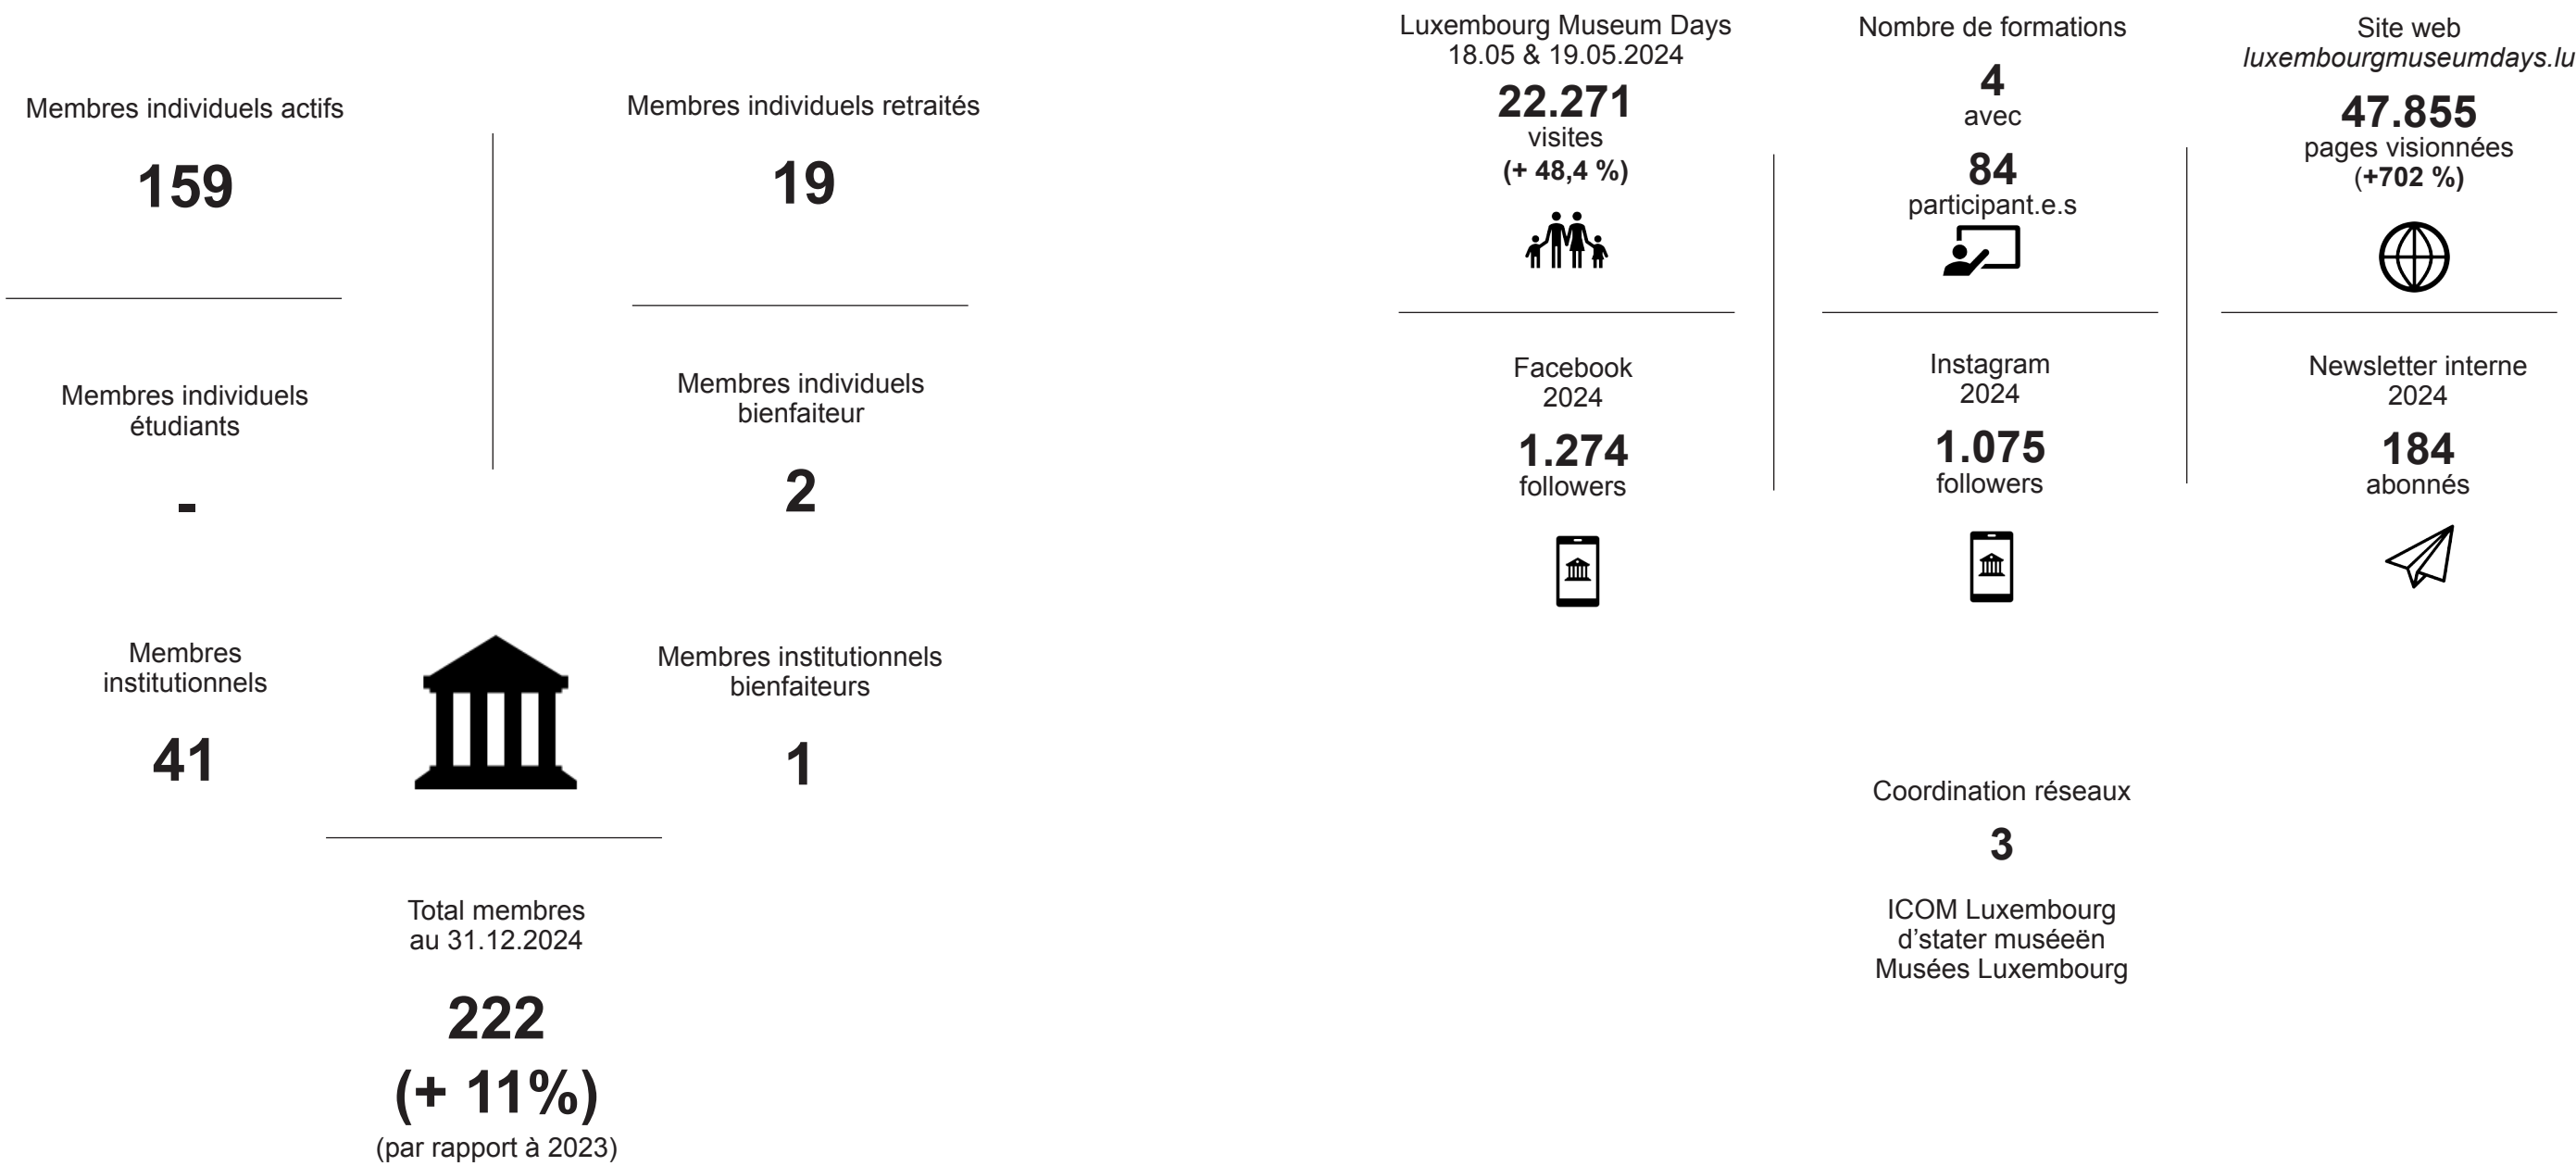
Membres individuels actifs

159

Membres individuels retraités

19

Membres individuels étudiants

-

Membres individuels bienfaiteur

2

Membres institutionnels

41

Membres institutionnels bienfaiteurs

1

Total membres au 31.12.2024

222

(+ 11%)

(par rapport à 2023)

Luxembourg Museum Days 18.05 & 19.05.2024

22.271

visites

(+ 48,4 %)

Nombre de formations

4

avec

84

participant.e.s

Site web *luxembourgmuseumdays.lu*

47.855

pages visionnées

(+702 %)

Facebook 2024

1.274

followers

Instagram 2024

1.075

followers

Newsletter interne 2024

184

abonnés

Coordination réseaux

3

ICOM Luxembourg
d'stater muséeën
Musées Luxembourg